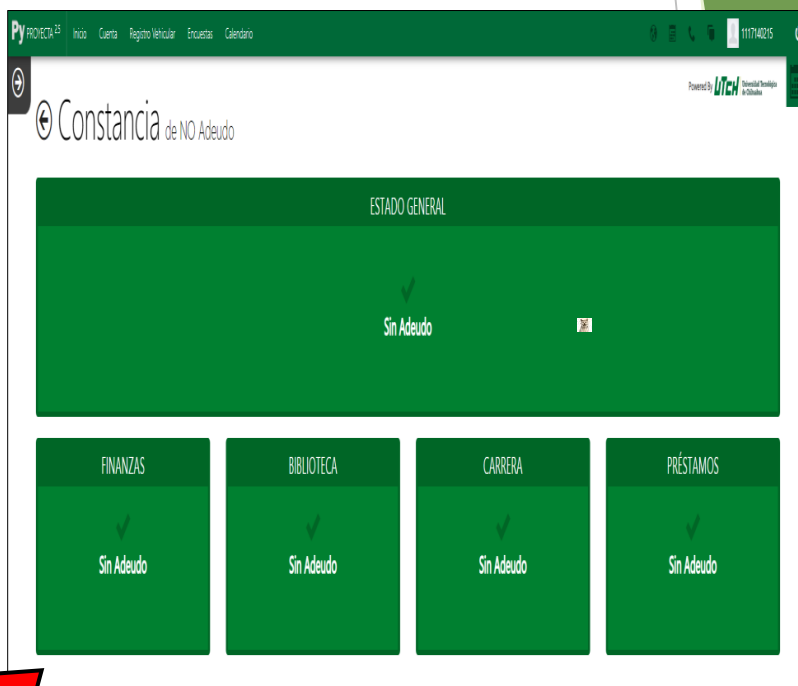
Py PROYECTA 25 Inicio Cuenta Registro Vehicular Encuestas Calendario

1117140215

Powered By UTCH Universidad Tecnológica de Chihuahua

Constancia de NO Adeudo

ESTADO GENERAL

Sin Adeudo

FINANZAS

Sin Adeudo

BIBLIOTECA

Sin Adeudo

CARRERA

Sin Adeudo

PRÉSTAMOS

Sin Adeudo